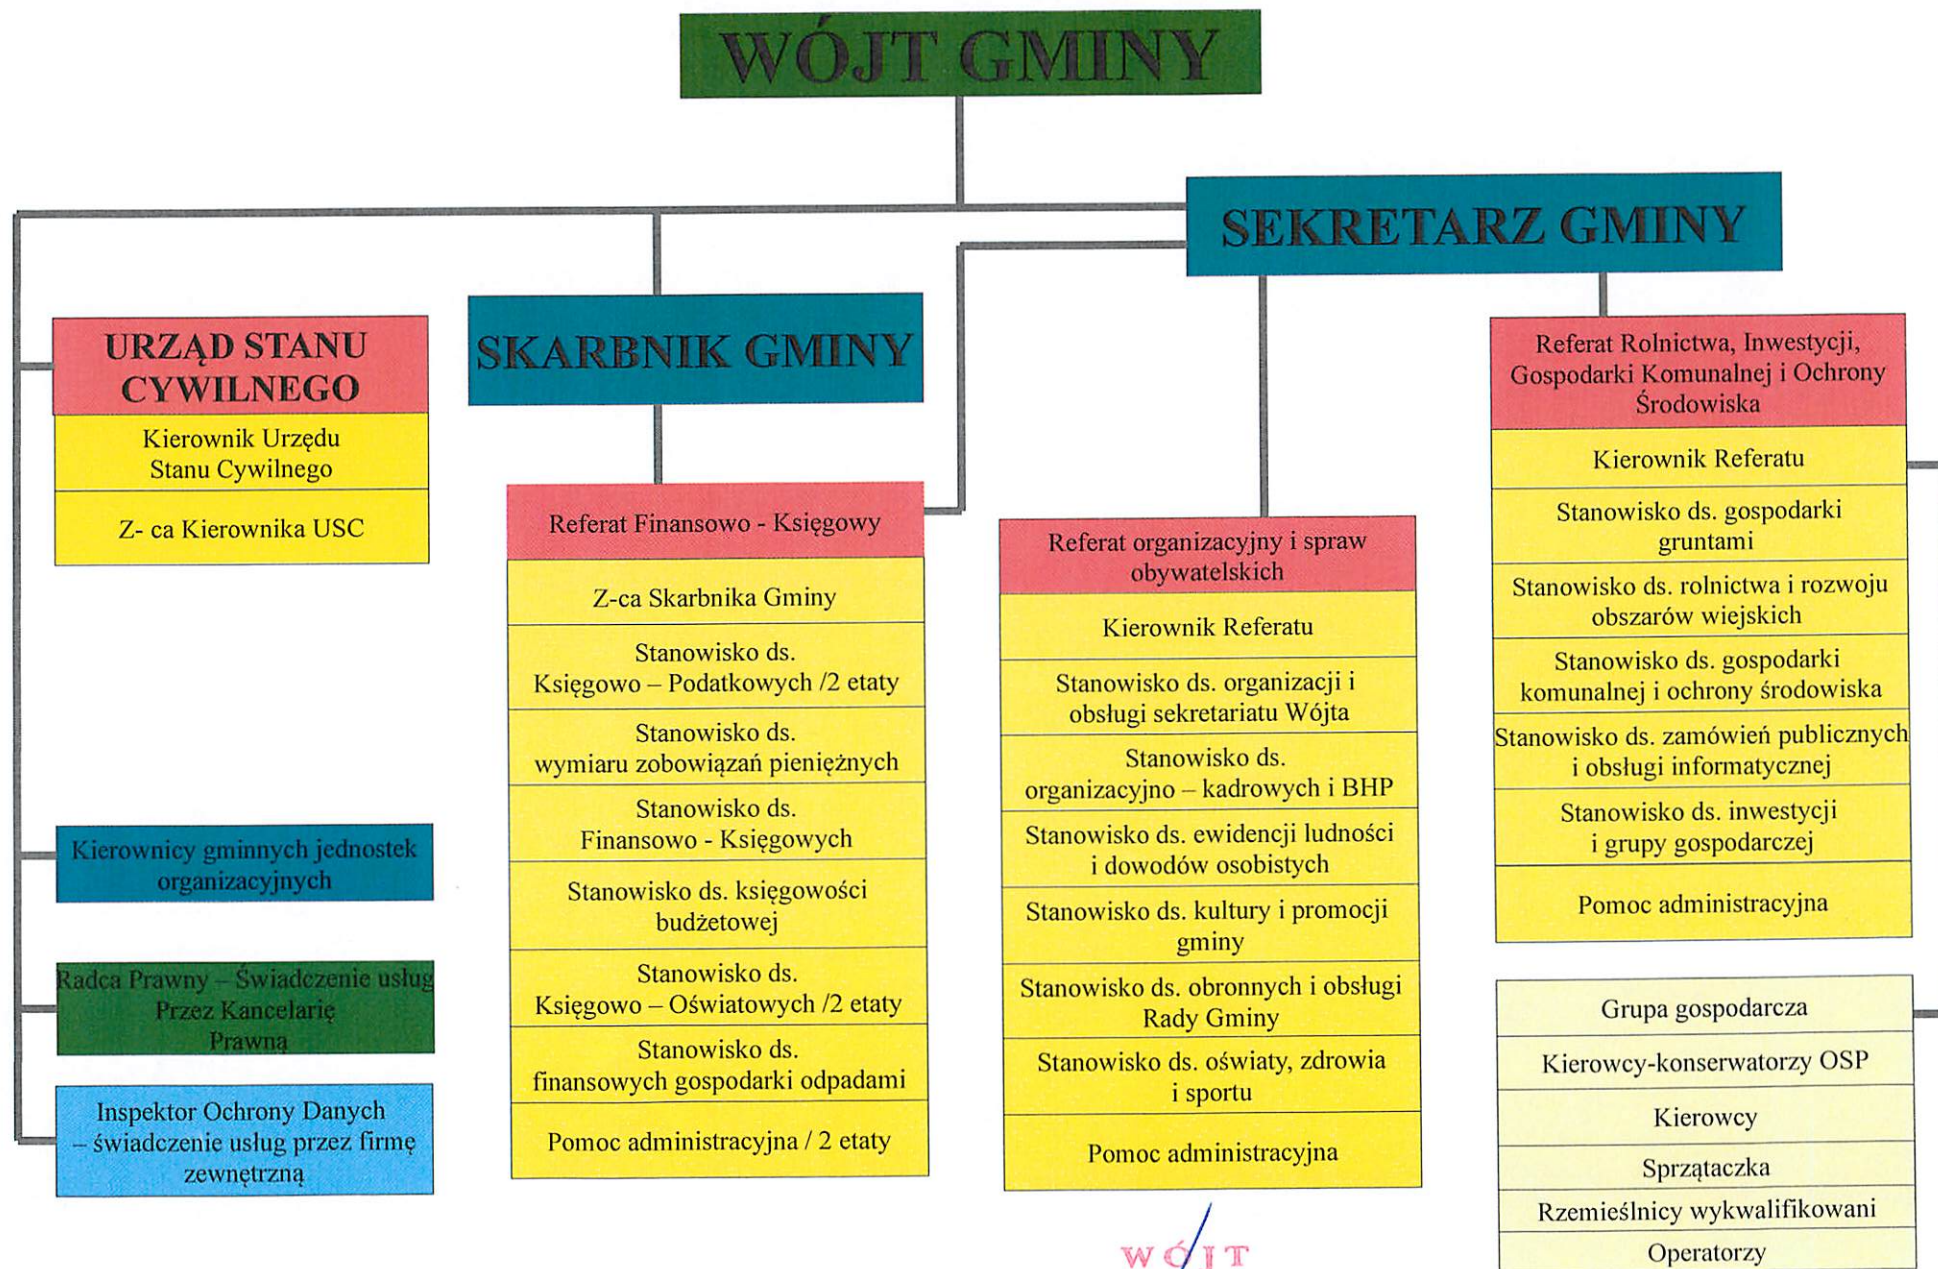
WÓJT GMINY

SEKRETARZ GMINY

URZĄD STANU CYWILNEGO

Kierownik Urzędu Stanu Cywilnego

Z- ca Kierownika USC

Kierownicy gminnych jednostek organizacyjnych

Radca Prawny – Świadczenie usług Przez Kancelarię Prawną

Inspektor Ochrony Danych – świadczenie usług przez firmę zewnętrzną

SKARBNIK GMINY

Referat Finansowo - Księgowy

Z-ca Skarbnika Gminy

Stanowisko ds. Księgowo – Podatkowych /2 etaty

Stanowisko ds. wymiaru zobowiązań pieniężnych

Stanowisko ds. Finansowo - Księgowych

Stanowisko ds. księgowości budżetowej

Stanowisko ds. Księgowo – Oświatowych /2 etaty

Stanowisko ds. finansowych gospodarki odpadami

Pomoc administracyjna / 2 etaty

Referat organizacyjny i spraw obywatelskich

Kierownik Referatu

Stanowisko ds. organizacji i obsługi sekretariatu Wójta

Stanowisko ds. organizacyjno – kadrowych i BHP

Stanowisko ds. ewidencji ludności i dowodów osobistych

Stanowisko ds. kultury i promocji gminy

Stanowisko ds. obronnych i obsługi Rady Gminy

Stanowisko ds. oświaty, zdrowia i sportu

Pomoc administracyjna

Referat Rolnictwa, Inwestycji, Gospodarki Komunalnej i Ochrony Środowiska

Kierownik Referatu

Stanowisko ds. gospodarki gruntami

Stanowisko ds. rolnictwa i rozwoju obszarów wiejskich

Stanowisko ds. gospodarki komunalnej i ochrony środowiska

Stanowisko ds. zamówień publicznych i obsługi informatycznej

Stanowisko ds. inwestycji i grupy gospodarczej

Pomoc administracyjna

Grupa gospodarcza

Kierowcy-konserwatorzy OSP

Kierowcy

Sprzątaczka

Rzemieślnicy wykwalifikowani

Operatorzy

WÓJT